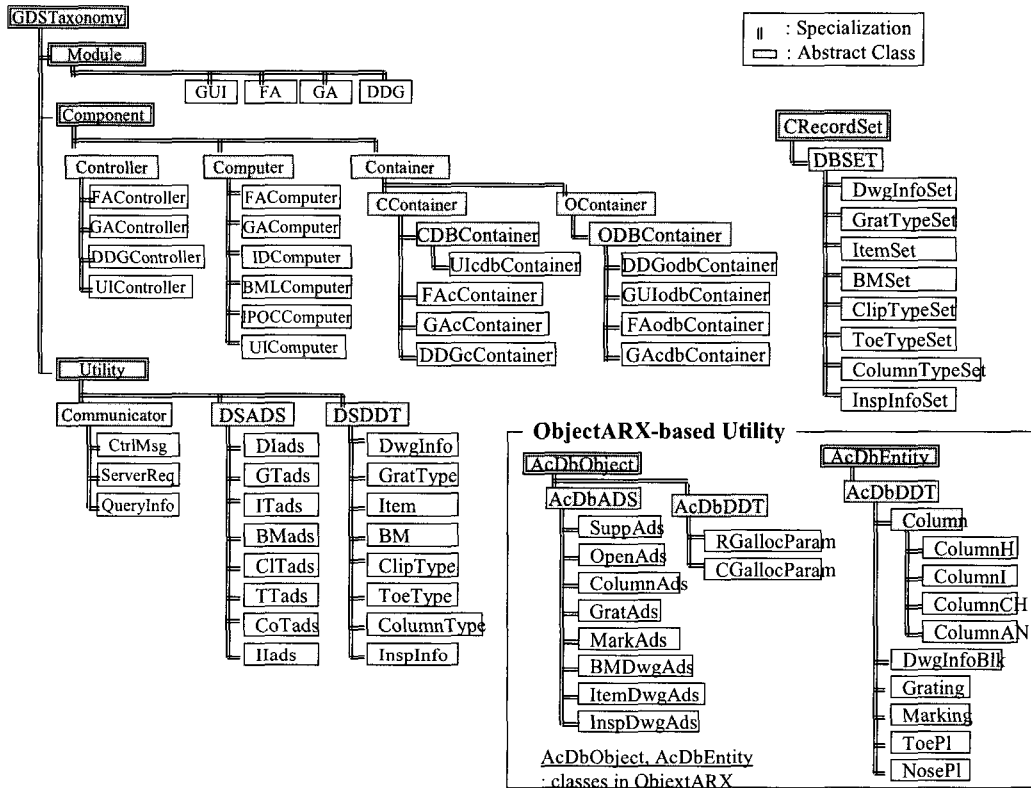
GDSTaxonomy

: Specialization
: Abstract Class

Module
GUI
FA
GA
DDG

Component
Controller
FAController
GAController
DDGController
UIController

Computer
FAComputer
GAComputer
IDComputer
BMLComputer
IPOCComputer
UIComputer

Container
CContainer
CDBContainer
UIcdbContainer
FAcContainer
GAcContainer
DDGcContainer

OContainer
ODBContainer
DDGodbContainer
GUIodbContainer
FAodbContainer
GAcdbContainer

CRecordSet
DBSET
DwgInfoSet
GratTypeSet
ItemSet
BMSet
ClipTypeSet
ToeTypeSet
ColumnTypeSet
InspInfoSet

Utility
Communicator
CtrlMsg
ServerReq
QueryInfo

DSADS
DIads
GTads
ITads
BMads
ClTads
TTads
CoTads
IIads

DSDDT
DwgInfo
GratType
Item
BM
ClipType
ToeType
ColumnType
InspInfo

ObjectARX-based Utility
AcDbObject
AcDbADS
SuppAds
OpenAds
ColumnAds
GratAds
MarkAds
BMDwgAds
ItemDwgAds
InspDwgAds

AcDbDDT
RGallocParam
CGallocParam

AcDbEntity
AcDbDDT
Column
ColumnH
ColumnI
ColumnCH
ColumnAN
DwgInfoBlk
Grating
Marking
ToePl
NosePl

AcDbObject, AcDbEntity
: classes in ObjextARX